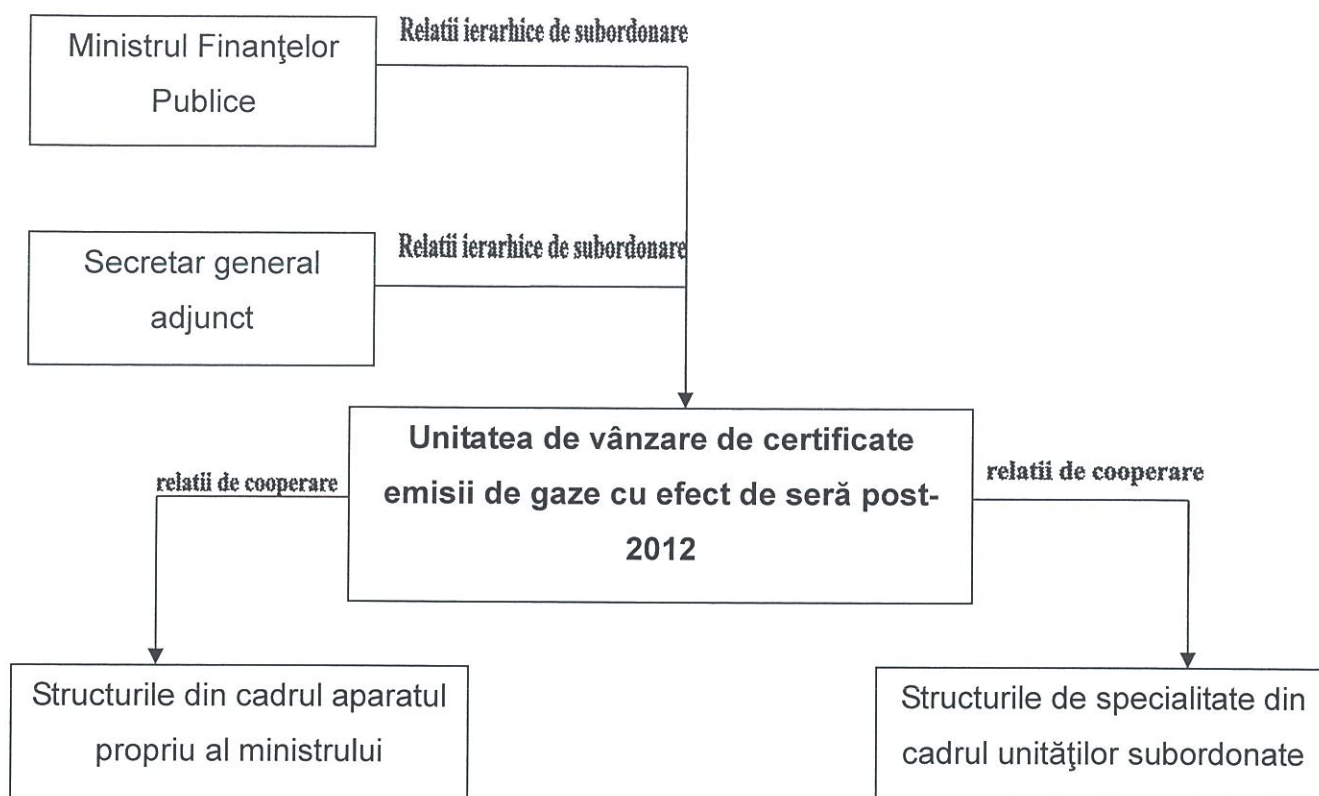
Ministrul Finanţelor Publice

Relatii ierarhice de subordonare

Secretar general adjunct

Relatii ierarhice de subordonare

Unitatea de vânzare de certificate emisii de gaze cu efect de seră post-2012

relatii de cooperare

relatii de cooperare

Structurile din cadrul aparatul propriu al ministrului

Structurile de specialitate din cadrul unităţilor subordonate